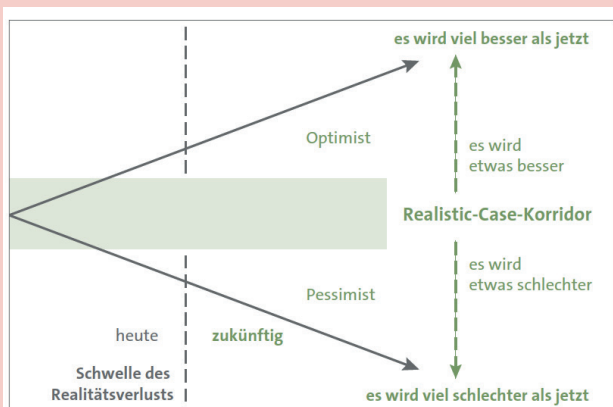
es wird viel besser als jetzt

Optimist

es wird etwas besser

Realistic-Case-Korridor

es wird etwas schlechter

Pessimist

heute

zukünftig

Schwelle des Realitätsverlusts

es wird viel schlechter als jetzt